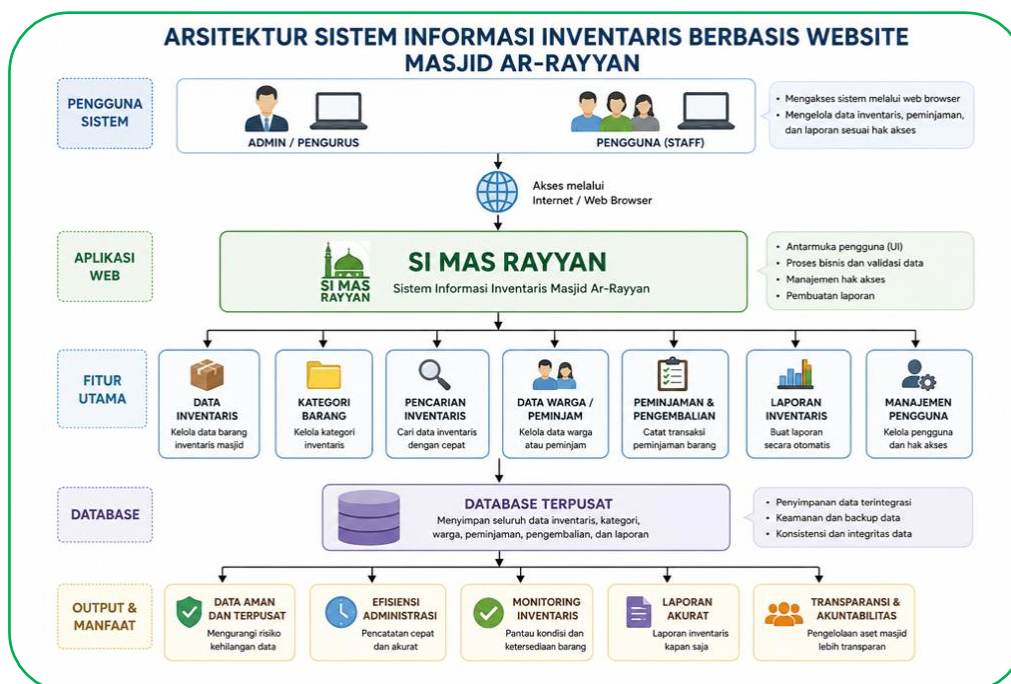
ARSITEKTUR SISTEM INFORMASI INVENTARIS BERBASIS WEBSITE
MASJID AR-RAYYAN

PENGGUNA SISTEM

ADMIN / PENGURUS

PENGGUNA (STAFF)

• Mengakses sistem melalui web browser
• Mengelola data inventaris, peminjaman, dan laporan sesuai hak akses

Akses melalui Internet / Web Browser

APLIKASI WEB

SI MAS RAYYAN

SI MAS RAYYAN
Sistem Informasi Inventaris Masjid Ar-Rayyan

• Antarmuka pengguna (UI)
• Proses bisnis dan validasi data
• Manajemen hak akses
• Pembuatan laporan

FITUR UTAMA

DATA INVENTARIS
Kelola data barang inventaris masjid

KATEGORI BARANG
Kelola kategori inventaris

PENCARIAN INVENTARIS
Cari data inventaris dengan cepat

DATA WARGA / PEMINJAM
Kelola data warga atau peminjam

PEMINJAMAN & PENGEMBALIAN
Catat transaksi peminjaman barang

LAPORAN INVENTARIS
Buat laporan secara otomatis

MANAJEMEN PENGGUNA
Kelola pengguna dan hak akses

DATABASE

DATABASE TERPUSAT
Menyimpan seluruh data inventaris, kategori, warga, peminjaman, pengembalian, dan laporan

• Penyimpanan data terintegrasi
• Keamanan dan backup data
• Konsistensi dan integritas data

OUTPUT & MANFAAT

DATA AMAN DAN TERPUSAT
Mengurangi risiko kehilangan data

EFISIENSI ADMINISTRASI
Pencatatan cepat dan akurat

MONITORING INVENTARIS
Pantau kondisi dan ketersediaan barang

LAPORAN AKURAT
Laporan inventaris kapan saja

TRANSPARANSI & AKUNTABILITAS
Pengelolaan aset masjid lebih transparan